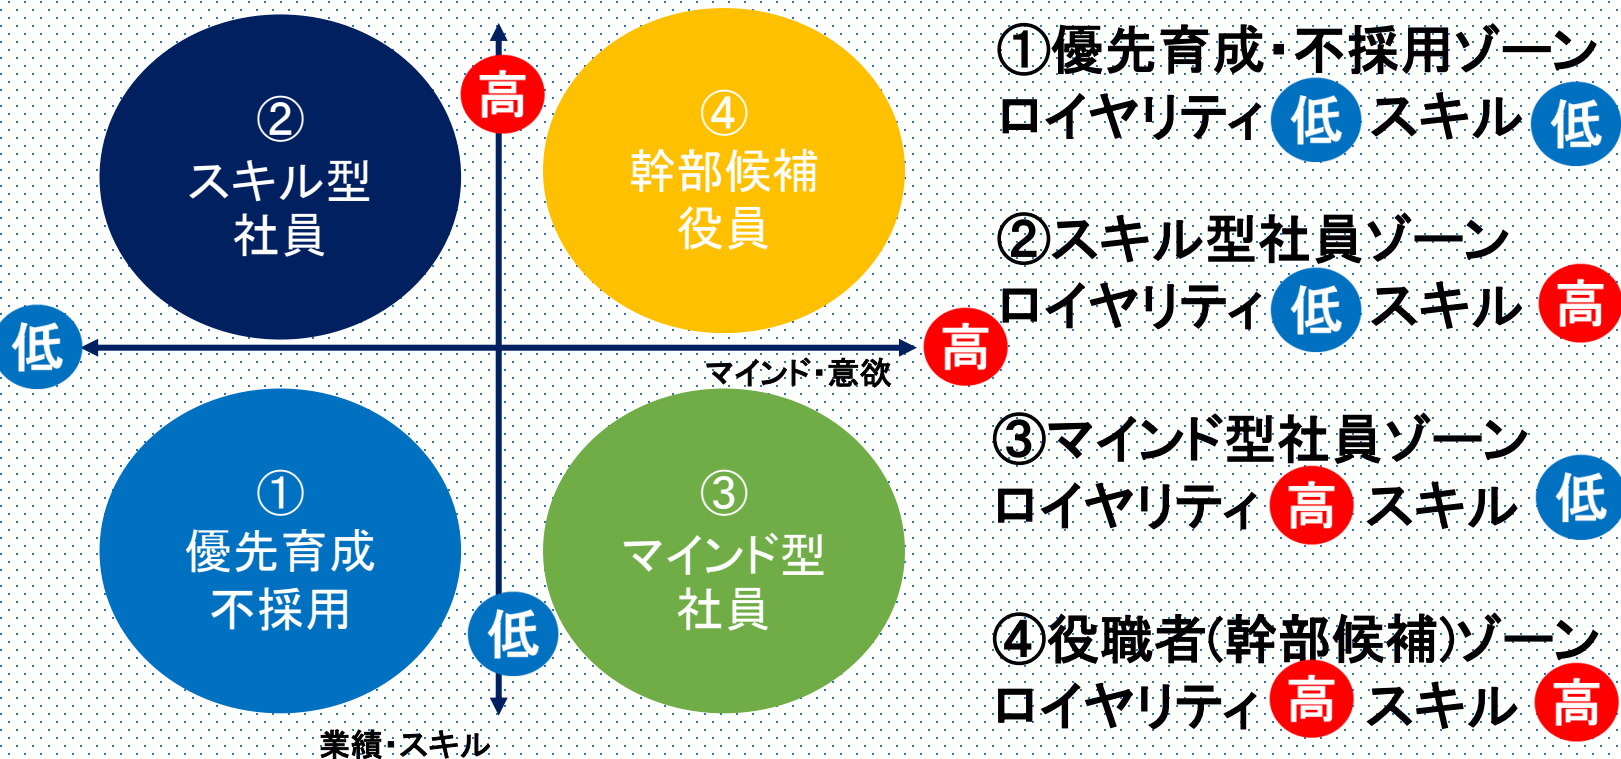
②
スキル型
社員

高

④
幹部候補
役員

低

高

マインド・意欲

①
優先育成
不採用

③
マインド型
社員

低

業績・スキル

①優先育成・不採用ゾーン
ロイヤリティ 低 スキル 低

②スキル型社員ゾーン
ロイヤリティ 低 スキル 高

③マインド型社員ゾーン
ロイヤリティ 高 スキル 低

④役職者(幹部候補)ゾーン
ロイヤリティ 高 スキル 高